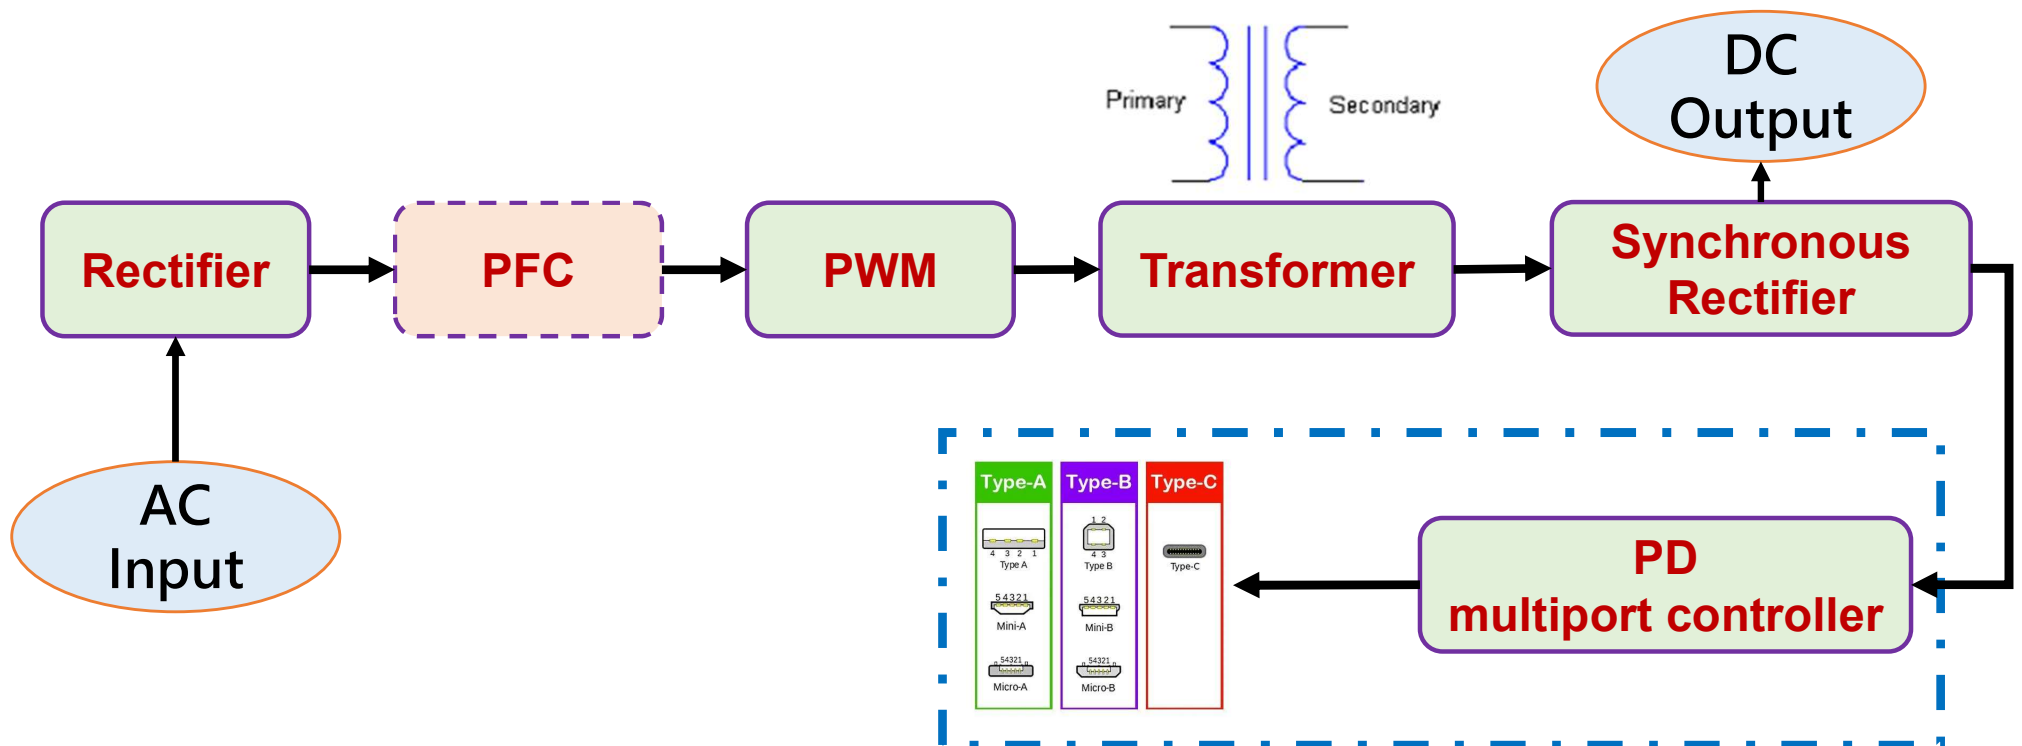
Primary

Secondary

DC Output

Rectifier

PFC

PWM

Transformer

Synchronous Rectifier

AC Input

Type-A

Type-B

Type-C

4 3 2 1

Type A

1 2

4 3

Type B

Type-C

5 4 3 2 1

Mini-A

5 4 3 2 1

Mini-B

54321

Micro-A

54321

Micro-B

PD multiport controller